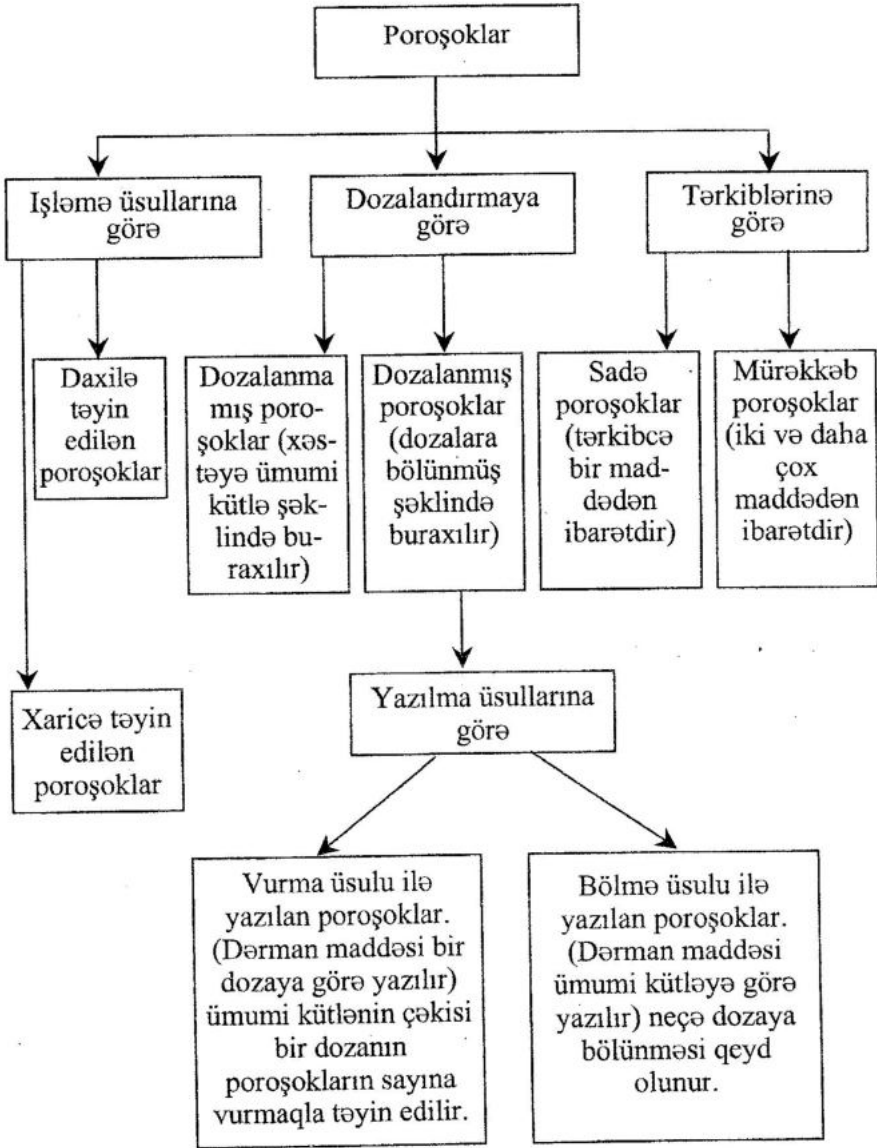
Poroşoklar

Işləmə üsullarına görə

Dozalandırmaya görə

Tərkiblərinə görə

Daxilə təyin edilən poroşoklar

Dozalanmamış poroşoklar (xəstəyə ümumi kütlə şəklində buraxılır)

Dozalanmış poroşoklar (dozalara bölünmüş şəklində buraxılır)

Sadə poroşoklar (tərkibcə bir maddədən ibarətdir)

Mürəkkəb poroşoklar (iki və daha çox maddədən ibarətdir)

Xaricə təyin edilən poroşoklar

Yazılma üsullarına görə

Vurma üsulu ilə yazılan poroşoklar. (Dərman maddəsi bir dozaya görə yazılır) ümumi kütlənin çəkisi bir dozanın poroşokların sayına vurmaqla təyin edilir.

Bölmə üsulu ilə yazılan poroşoklar. (Dərman maddəsi ümumi kütləyə görə yazılır) neçə dozaya bölünməsi qeyd olunur.